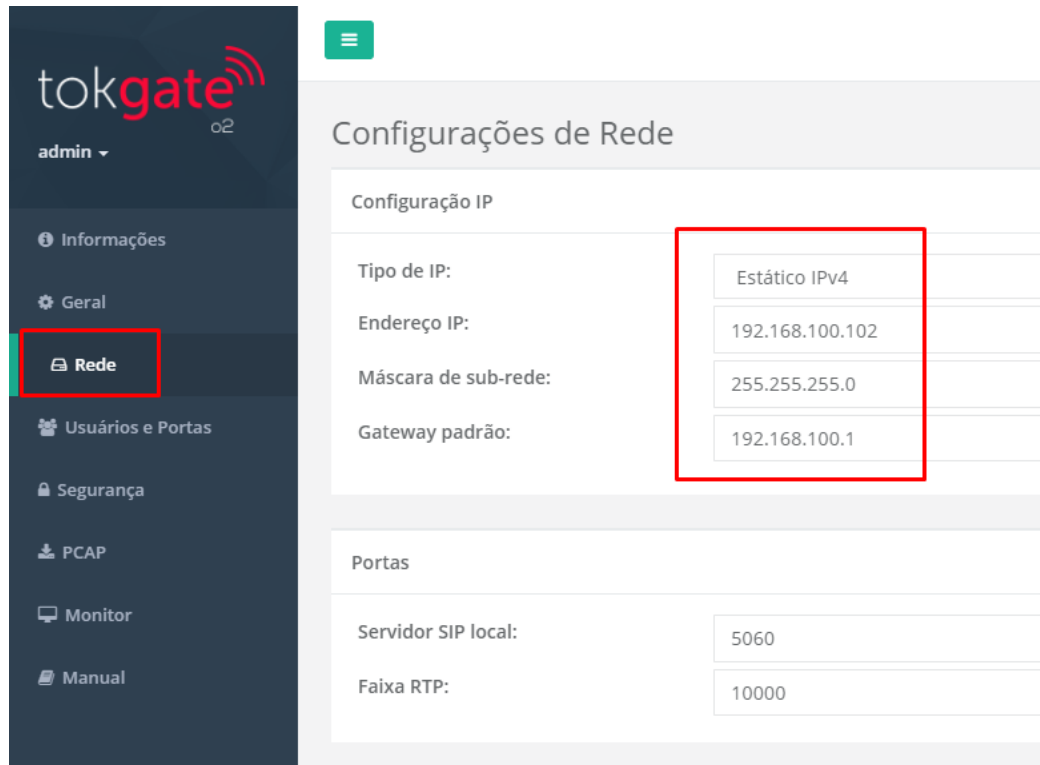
tokgate
o2
admin

Informações
Geral
Rede
Usuários e Portas
Segurança
PCAP
Monitor
Manual

Configurações de Rede

Configuração IP

| | |
|---|---|
| Tipo de IP: | Estático IPv4 |
| Endereço IP: | 192.168.100.102 |
| Máscara de sub-rede: | 255.255.255.0 |
| Gateway padrão: | 192.168.100.1 |

Portas

| | |
|---|---|
| Servidor SIP local: | 5060 |
| Faixa RTP: | 10000 |